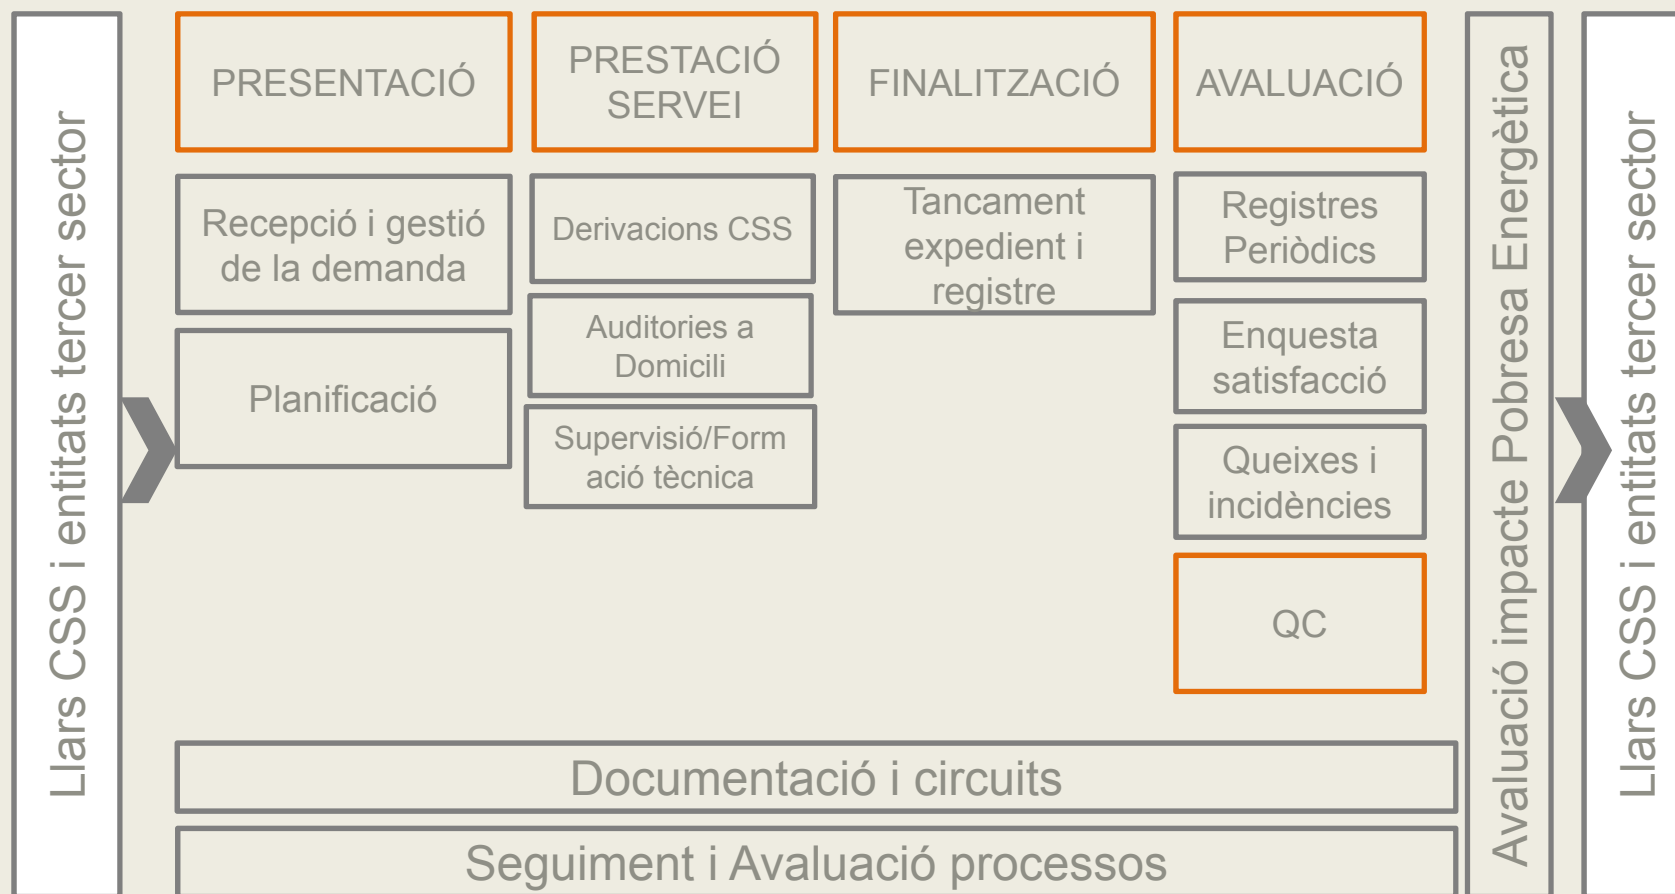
Llars CSS i entitats tercer sector

PRESENTACIÓ

PRESTACIÓ SERVEI

FINALITZACIÓ

AVALUACIÓ

Recepció i gestió de la demanda

Planificació

Derivacions CSS

Auditories a Domicili

Supervisió/Formació tècnica

Tancament expedient i registre

Registres Periòdics

Enquesta satisfacció

Queixes i incidències

QC

Documentació i circuits

Seguiment i Avaluació processos

Avaluació impacte Pobresa Energètica

Llars CSS i entitats tercer sector